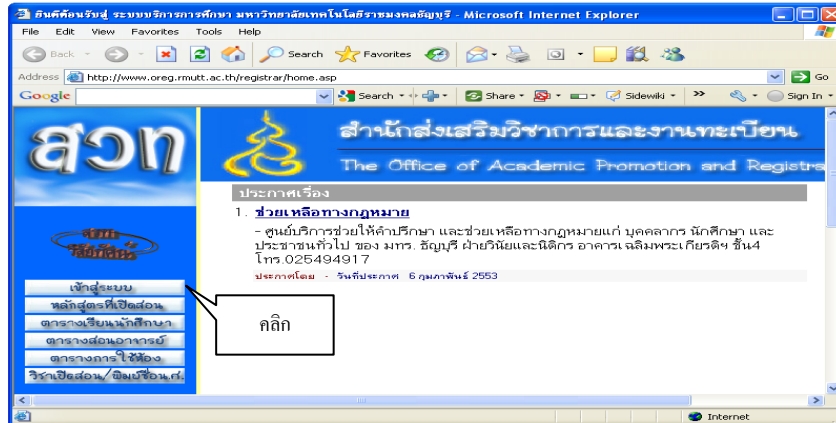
ยินดีต้อนรับสู่ ระบบบริการการศึกษา มหาวิทยาลัยเทคโนโลยีราชมงคลธัญบุรี - Microsoft Internet Explorer

File Edit View Favorites Tools Help

Back Search Favorites

Address http://www.oreg.rmutt.ac.th/registrar/home.asp Go

Google Search Share Sidewiki Sign In

สวท

สำนักส่งเสริมวิชาการและงานทะเบียน
The Office of Academic Promotion and Registra

ประกาศเรื่อง

1. ช่วยเหลือทางกฎหมาย

- ศูนย์บริการช่วยให้คำปรึกษา และช่วยเหลือทางกฎหมายแก่ บุคคลากร นักศึกษา และประชาชนทั่วไป ของ มทร. ธัญบุรี ฝ่ายวินัยและนิติกร อาคารเฉลิมพระเกียรติฯ ชั้น4 โทร.025494917

ประกาศโดย - วันที่ประกาศ 6 กุมภาพันธ์ 2553

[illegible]

เข้าสู่ระบบ
หลักสูตรที่เปิดสอน
ตารางเรียนนักศึกษา
ตารางสอนอาจารย์
ตารางการใช้ห้อง
วิชาเปิดสอน/พิมพ์ชื่อน.ศ.

คลิก

Internet